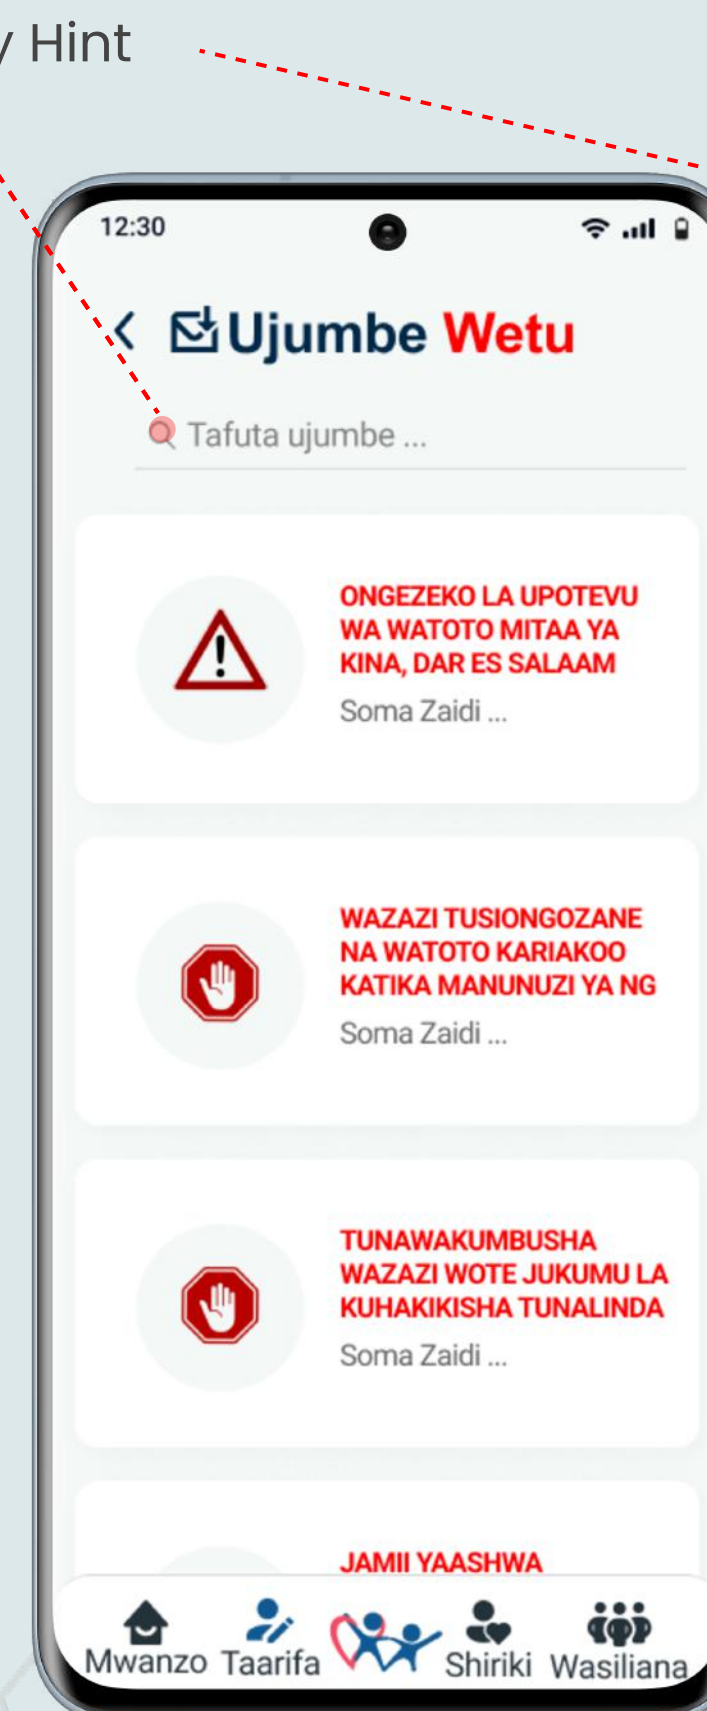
y Hint

12:30

Ujumbe Wetu

Tafuta ujumbe ...

ONGEZEKO LA UPOTEVU WA WATOTO MITAA YA KINA, DAR ES SALAAM
Soma Zaidi ...

WAZAZI TUSIONGOZANE NA WATOTO KARIAKOO KATIKA MANUNUZI YA NG
Soma Zaidi ...

TUNAWAKUMBUSHA WAZAZI WOTE JUKUMU LA KUHAKIKISHA TUNALINDA
Soma Zaidi ...

JAMII YAASHWA

Mwanzo Taarifa Shiriki Wasiliana